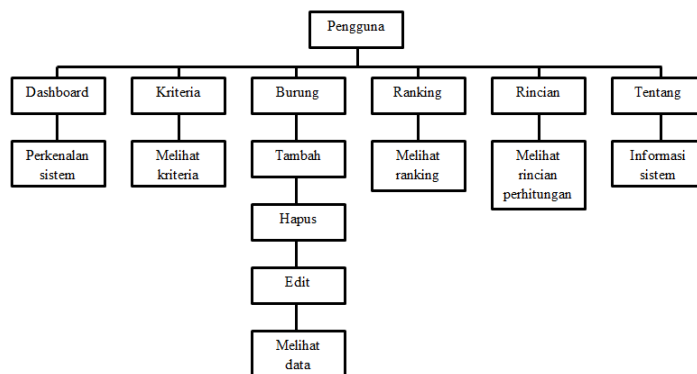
Pengguna

Dashboard

Perkenalan sistem

Kriteria

Melihat kriteria

Burung

Tambah

Hapus

Edit

Melihat data

Ranking

Melihat ranking

Rincian

Melihat rincian perhitungan

Tentang

Informasi sistem